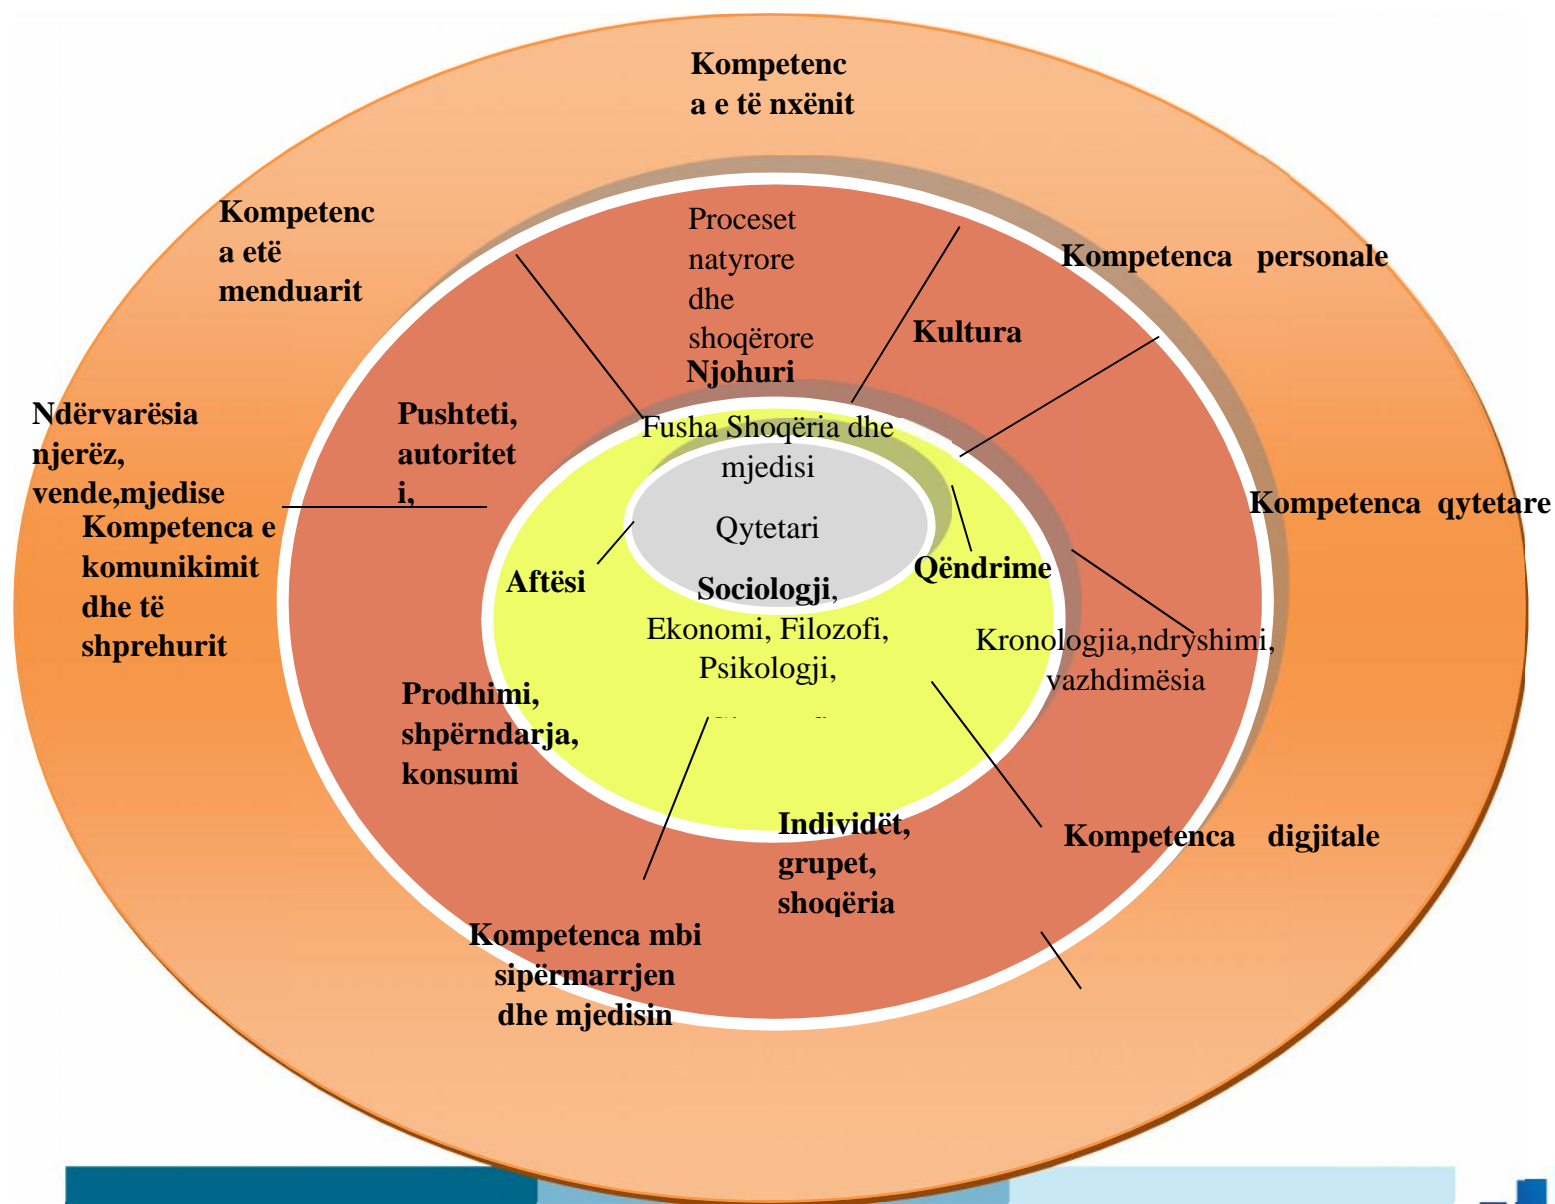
Kompetenca e të nxënit

Kompetenca etë menduarit

Proceset natyrore dhe shoqërore

Kompetenca personale

Kultura

Njohuri

Ndërvarësia njerëz, vende,mjedise

Pushteti, autoriteti,

Fusha Shoqëria dhe mjedisi

Kompetenca e komunikimit dhe të shprehurit

Qytetari

Kompetenca qytetare

Aftësi

Qëndrime

Sociologji, Ekonomi, Filozofi, Psikologji,

Kronologjia,ndryshimi, vazhdimësia

Prodhimi, shpërndarja, konsumi

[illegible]

Individët, grupet, shoqëria

Kompetenca digjitale

Kompetenca mbi sipërmarrjen dhe mjedisin